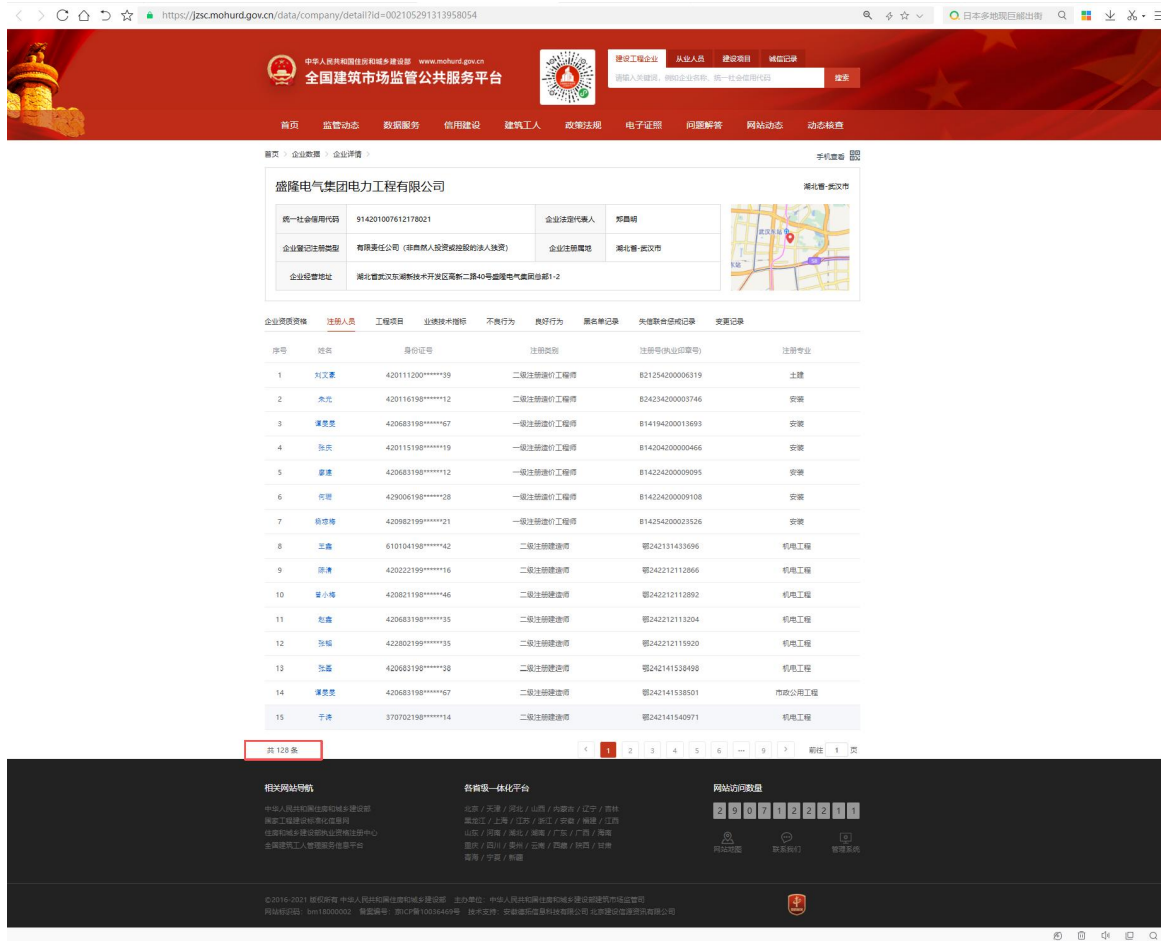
https://jzsc.mohurd.gov.cn/data/company/detail?id=002105291313958054

日本多地现巨能出街

中华人民共和国住房和城乡建设部 www.mohurd.gov.cn
全国建筑市场监管公共服务平台

建设工程企业 从业人员 建设项目 诚信记录
请输入关键词，例如企业名称、统一社会信用代码
搜索

首页 监管动态 数据服务 信用建设 建筑工人 政策法规 电子证照 问题解答 网站动态 动态核查

首页 > 企业数据 > 企业详情 >
手机查看

盛隆电气集团电力工程有限公司
湖北省-武汉市

| 统一社会信用代码 | 914201007612178021 | 企业法定代表人 | 郑昌明 |
|---|---|---|---|
| 企业登记注册类型 | 有限责任公司（非自然人投资或控股的法人独资） | 企业注册属地 | 湖北省-武汉市 |
| 企业经营地址 | 湖北省武汉东湖新技术开发区高新二路40号盛隆电气集团总部1-2 | | |

企业资质资格 注册人员 工程项目 业绩技术指标 不良行为 良好行为 黑名单记录 失信联合惩戒记录 变更记录

| 序号 | 姓名 | 身份证号 | 注册类别 | 注册号(执业印章号) | 注册专业 |
|---|---|---|---|---|---|
| 1 | 刘文豪 | 420111200******39 | 二级注册造价工程师 | B21254200006319 | 土建 |
| 2 | 朱光 | 420116198******12 | 二级注册造价工程师 | B24234200003746 | 安装 |
| 3 | 潘旻旻 | 420683198******67 | 一级注册造价工程师 | B14194200013693 | 安装 |
| 4 | 张庆 | 420115198******19 | 一级注册造价工程师 | B14204200000466 | 安装 |
| 5 | 廖遂 | 420683198******12 | 一级注册造价工程师 | B14224200009095 | 安装 |
| 6 | 何珺 | 429006198******28 | 一级注册造价工程师 | B14224200009108 | 安装 |
| 7 | 杨琼梅 | 420982199******21 | 一级注册造价工程师 | B14254200023526 | 安装 |
| 8 | 王鑫 | 610104198******42 | 二级注册建造师 | 鄂242131433696 | 机电工程 |
| 9 | 陈清 | 420222199******16 | 二级注册建造师 | 鄂242212112866 | 机电工程 |
| 10 | 曾小梅 | 420821198******46 | 二级注册建造师 | 鄂242212112892 | 机电工程 |
| 11 | 赵鑫 | 420683198******35 | 二级注册建造师 | 鄂242212113204 | 机电工程 |
| 12 | 张韬 | 422802199******35 | 二级注册建造师 | 鄂242212115920 | 机电工程 |
| 13 | 张磊 | 420683198******38 | 二级注册建造师 | 鄂242141538498 | 机电工程 |
| 14 | 潘旻旻 | 420683198******67 | 二级注册建造师 | 鄂242141538501 | 市政公用工程 |
| 15 | 于涛 | 370702198******14 | 二级注册建造师 | 鄂242141540971 | 机电工程 |

共 128 条
1 2 3 4 5 6 ... 9 > 前往 1 页

相关网站导航
中华人民共和国住房和城乡建设部
国家工程建设标准化信息网
住房和城乡建设部执业资格注册中心
全国建筑工人管理服务信息平台

各省级一体化平台
北京 / 天津 / 河北 / 山西 / 内蒙古 / 辽宁 / 吉林
黑龙江 / 上海 / 江苏 / 浙江 / 安徽 / 福建 / 江西
山东 / 河南 / 湖北 / 湖南 / 广东 / 广西 / 海南
重庆 / 四川 / 贵州 / 云南 / 西藏 / 陕西 / 甘肃
青海 / 宁夏 / 新疆

网站访问数量
2 9 0 7 1 2 2 2 1 1
网站地图 联系我们 管理系统

©2016-2021 版权所有 中华人民共和国住房和城乡建设部 主办单位：中华人民共和国住房和城乡建设部建筑市场监管司
网站标识码：bm18000002 备案编号：京ICP备10036469号 技术支持：安徽建科信息科技有限公司 北京建设信源资讯有限公司